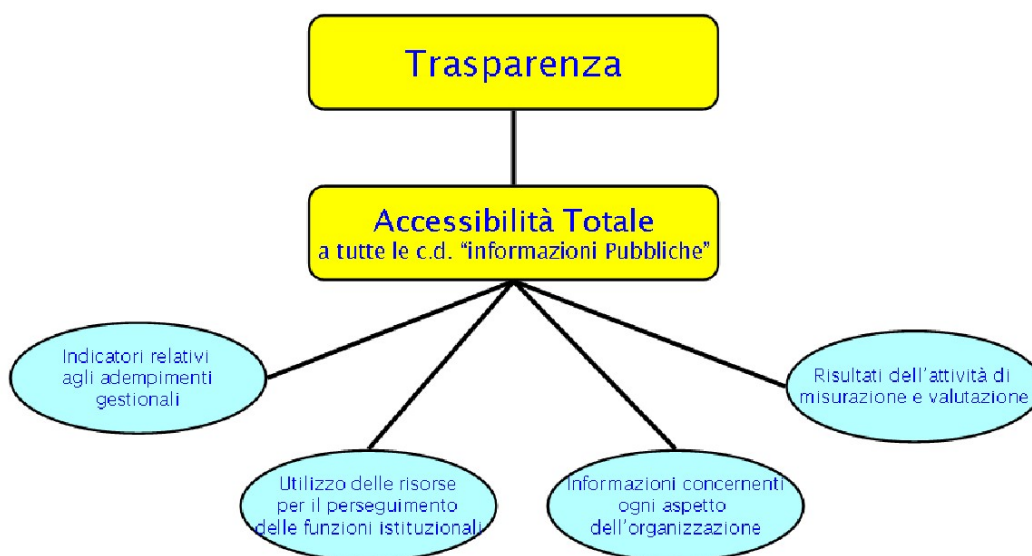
Trasparenza

Accessibilità Totale
a tutte le c.d. “informazioni Pubbliche”

Indicatori relativi agli adempimenti gestionali

Utilizzo delle risorse per il perseguimento delle funzioni istituzionali

Informazioni concernenti ogni aspetto dell’organizzazione

Risultati dell’attività di misurazione e valutazione